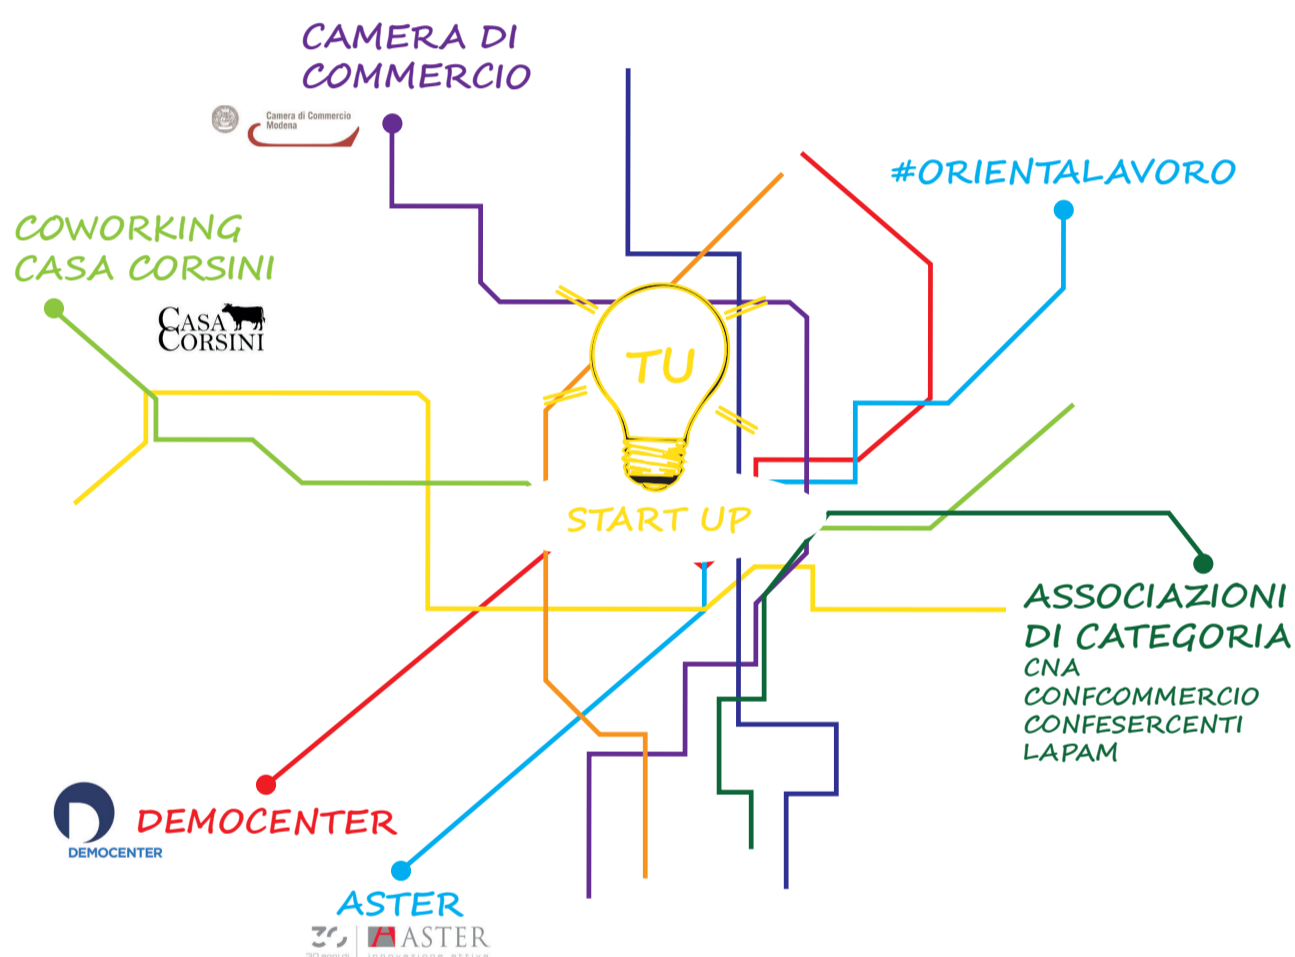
CAMERA DI COMMERCIO

Camera di Commercio Modena

#ORIENTALAVORO

COWORKING CASA CORSINI

CASA CORSINI

TU

START UP

ASSOCIAZIONI DI CATEGORIA
CNA
CONFCOMMERCIO
CONFESERCENTI
LAPAM

DEMOCENTER

DEMOCENTER

ASTER

30 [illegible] ASTER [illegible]